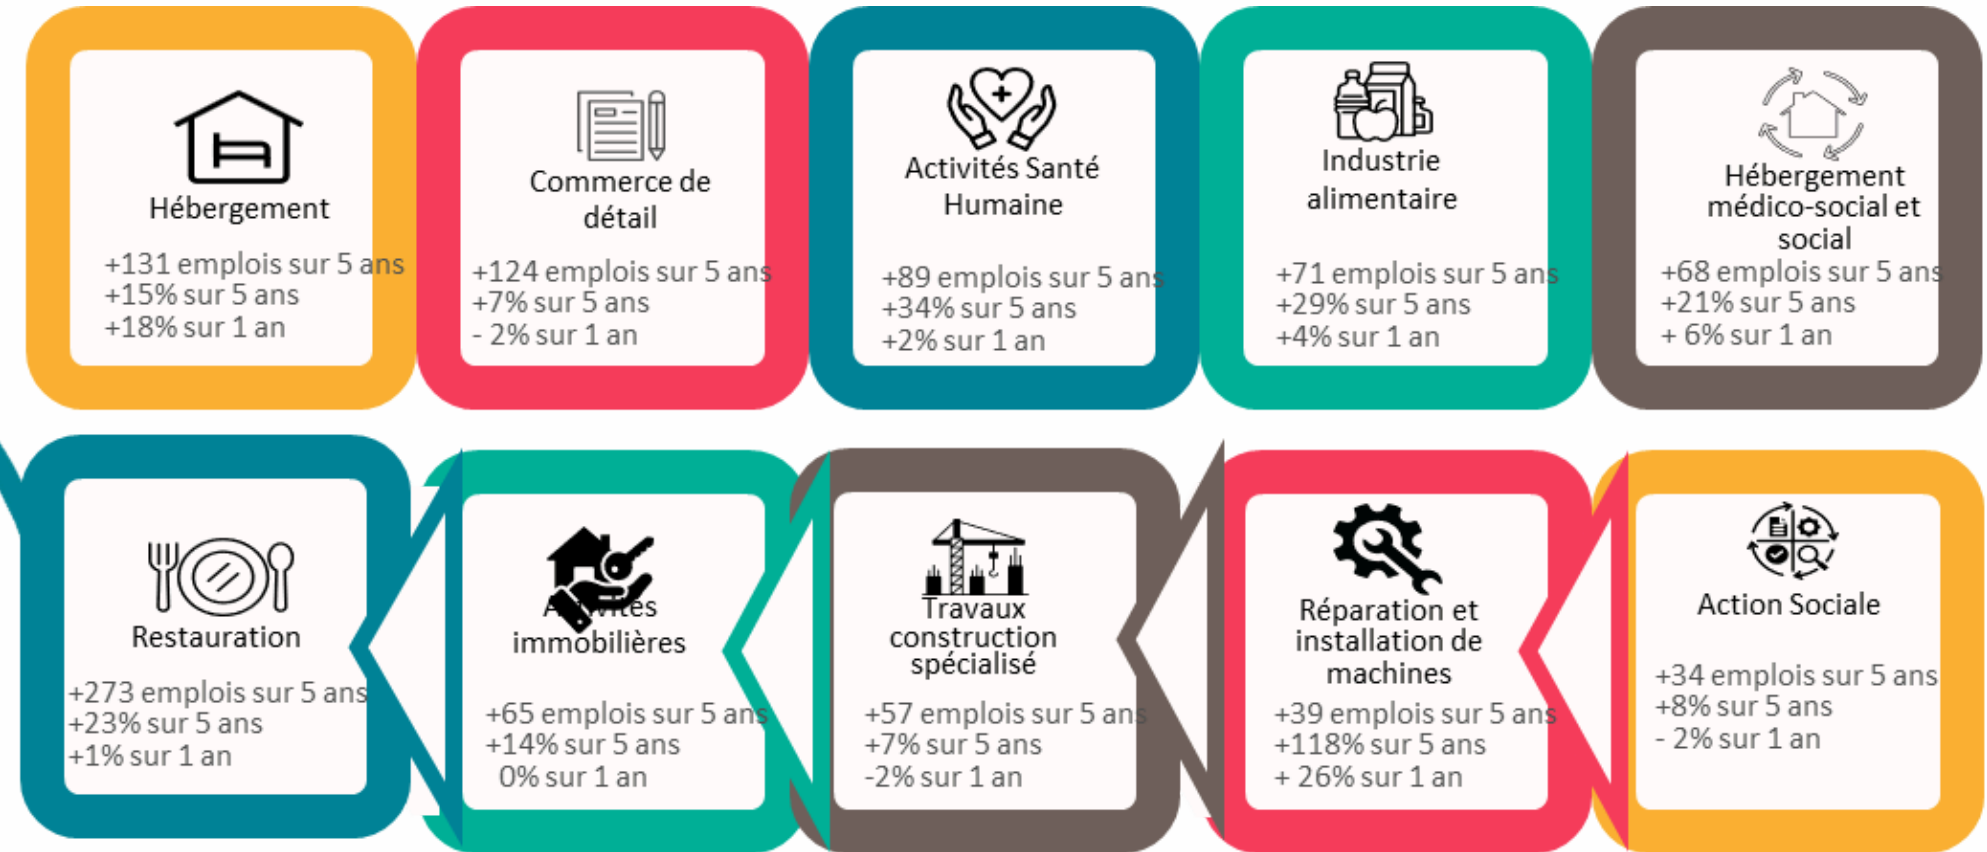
Hébergement

+131 emplois sur 5 ans
+15% sur 5 ans
+18% sur 1 an

Commerce de détail

+124 emplois sur 5 ans
+7% sur 5 ans
- 2% sur 1 an

Activités Santé Humaine

+89 emplois sur 5 ans
+34% sur 5 ans
+2% sur 1 an

Industrie alimentaire

+71 emplois sur 5 ans
+29% sur 5 ans
+4% sur 1 an

Hébergement médico-social et social

+68 emplois sur 5 ans
+21% sur 5 ans
+ 6% sur 1 an

Restauration

+273 emplois sur 5 ans
+23% sur 5 ans
+1% sur 1 an

Activités immobilières

+65 emplois sur 5 ans
+14% sur 5 ans
0% sur 1 an

Travaux construction spécialisé

+57 emplois sur 5 ans
+7% sur 5 ans
-2% sur 1 an

Réparation et installation de machines

+39 emplois sur 5 ans
+118% sur 5 ans
+ 26% sur 1 an

Action Sociale

+34 emplois sur 5 ans
+8% sur 5 ans
- 2% sur 1 an